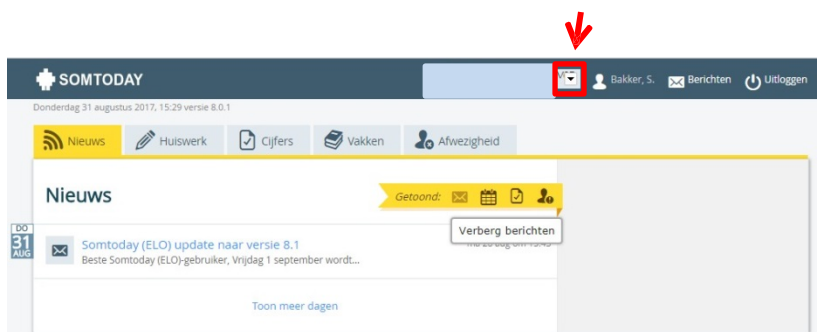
SOMTODAY

Bakker, S. Berichten Uitloggen

Donderdag 31 augustus 2017, 15:29 versie 8.0.1

Nieuws Huiswerk Cijfers Vakken Afwezigheid

Nieuws

Getoond:

Verberg berichten

DO
31
AUG

Somtoday (ELO) update naar versie 8.1
Beste Somtoday (ELO)-gebruiker, Vrijdag 1 september wordt...

ma 28 aug om 15:45

Toon meer dagen